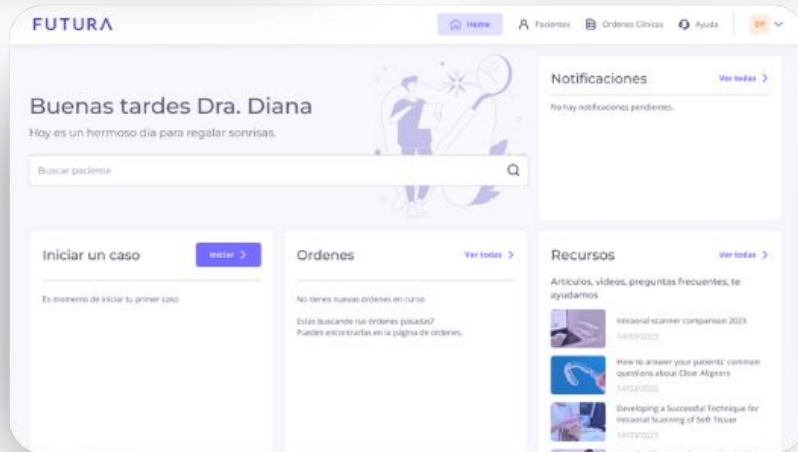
FUTURA

Home
Pacientes
Ordenes Clínicas
Ayuda
DP

Buenas tardes Dra. Diana
Hoy es un hermoso día para regalar sonrisas.

Buscar paciente

Notificaciones
Ver todas >
No hay notificaciones pendientes.

Iniciar un caso
Iniciar >
Es momento de iniciar tu primer caso

Ordenes
Ver todas >
No tienes nuevas ordenes en curso
Estás buscando tus ordenes pasadas?
Puedes encontrarlas en la página de ordenes.

Recursos
Ver todas >
Articulos, videos, preguntas frecuentes, te ayudamos

Intraoral scanner comparison 2023
14/03/2023

How to answer your patients' common questions about Clear Aligners
14/03/2023

Developing a Successful Technique for Intraoral Scanning of Soft Tissue
14/03/2023

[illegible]